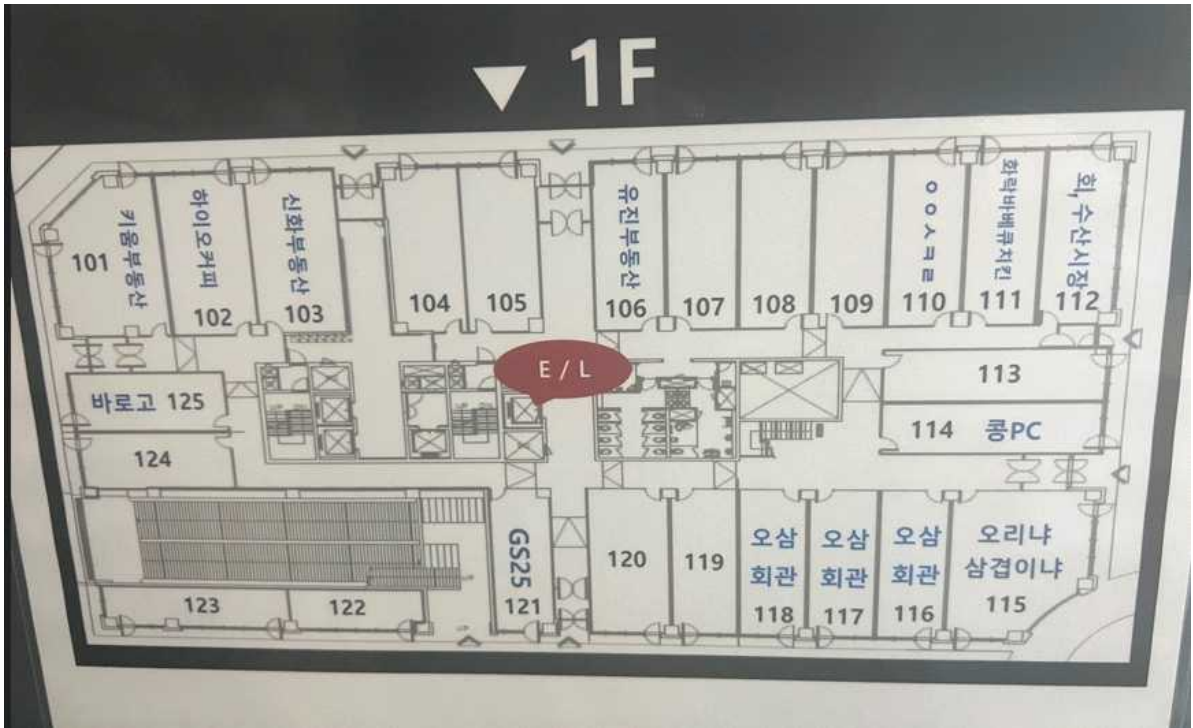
▼ 1F

기쁨부동산 101

하이오커피 102

신화부동산 103

104

105

유진부동산 106

107

108

109

ㅇㅇㅅㅋㄹ 110

화락바베큐치킨 111

회,수산시장 112

E / L

113

114 콩PC

바로고 125

124

123

122

GS25 121

120

119

오삼 회관 118

오삼 회관 117

오삼 회관 116

오리냐 삼겹이냐 115